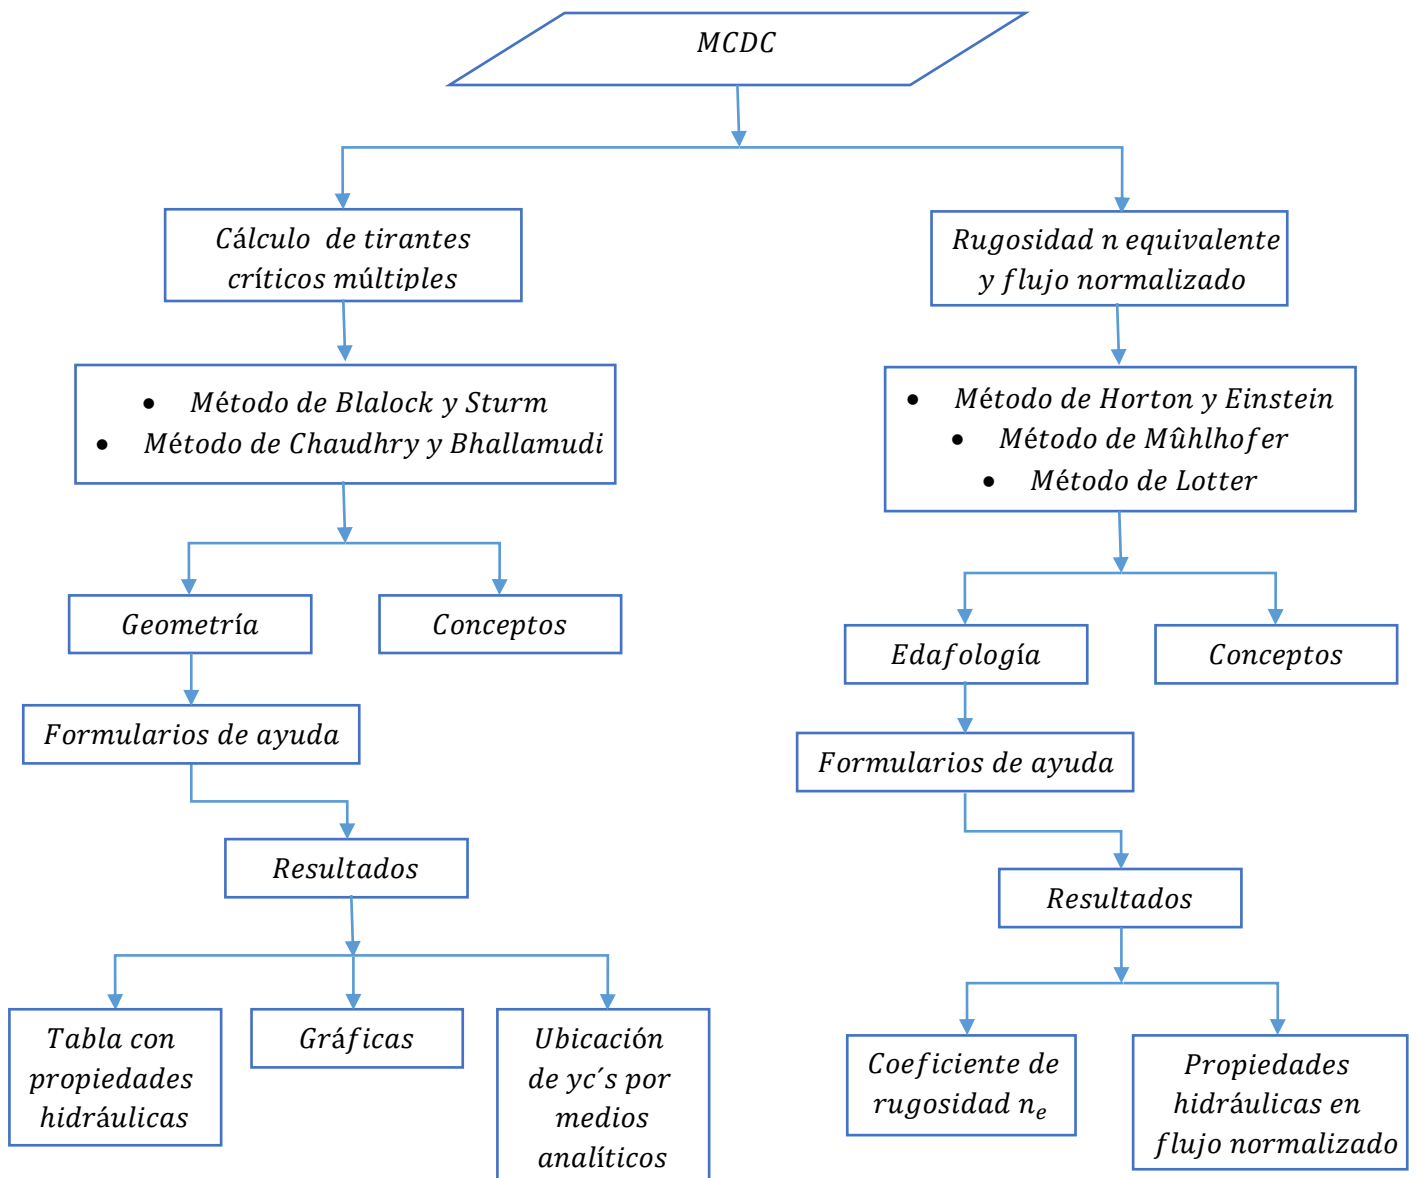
MCDC

Cálculo de tirantes críticos múltiples

- Método de Blalock y Sturm
- Método de Chaudhry y Bhallamudi

Geometría

Conceptos

Formularios de ayuda

Resultados

Tabla con propiedades hidráulicas

Gráficas

Ubicación de yc´s por medios analíticos

Rugosidad n equivalente y flujo normalizado

- Método de Horton y Einstein
- Método de Mûhlhofer
- Método de Lotter

Edafología

Conceptos

Formularios de ayuda

Resultados

Coeficiente de rugosidad $n_e$

Propiedades hidráulicas en flujo normalizado